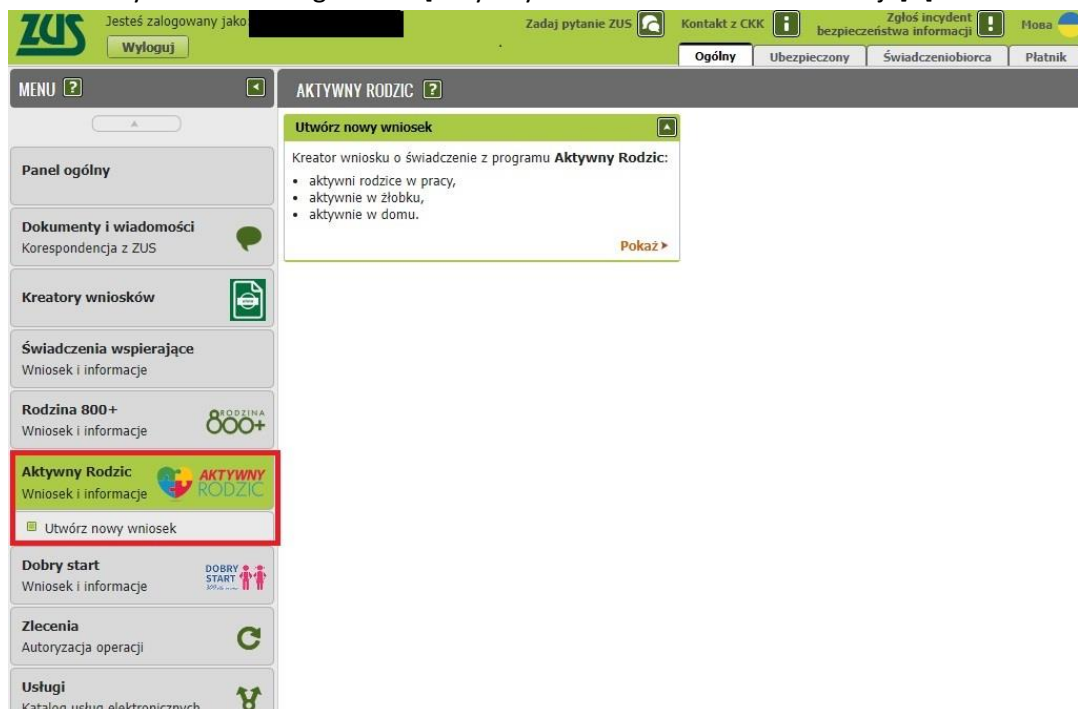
ZUS

Jesteś zalogowany jako

Wyloguj

Zadaj pytanie ZUS

Kontakt z CKK

Zgłoś incydent bezpieczeństwa informacji

Мова

Ogólny | Ubezpieczony | Świadczeniobiorca | Płatnik

MENU ?

AKTYWNY RODZIC ?

Panel ogólny

Dokumenty i wiadomości
Korespondencja z ZUS

Kreatory wniosków

Świadczenia wspierające
Wniosek i informacje

Rodzina 800+
Wniosek i informacje

800+ RODZINA

Aktywny Rodzic
Wniosek i informacje

AKTYWNY RODZIC

Utwórz nowy wniosek

Dobry start
Wniosek i informacje

DOBRY START

Zlecenia
Autoryzacja operacji

Usługi
Katalog usług elektronicznych

Utwórz nowy wniosek

Kreator wniosku o świadczenie z programu **Aktywny Rodzic**:
• aktywni rodzice w pracy,
• aktywnie w żłobku,
• aktywnie w domu.

Pokaż ▸